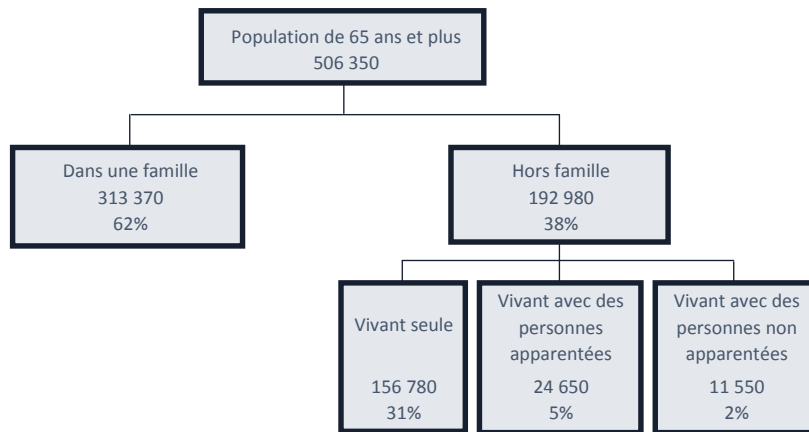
Population de 65 ans et plus
506 350

Dans une famille
313 370
62%

Hors famille
192 980
38%

Vivant seule

156 780
31%

Vivant avec des personnes apparentées
24 650
5%

Vivant avec des personnes non apparentées
11 550
2%